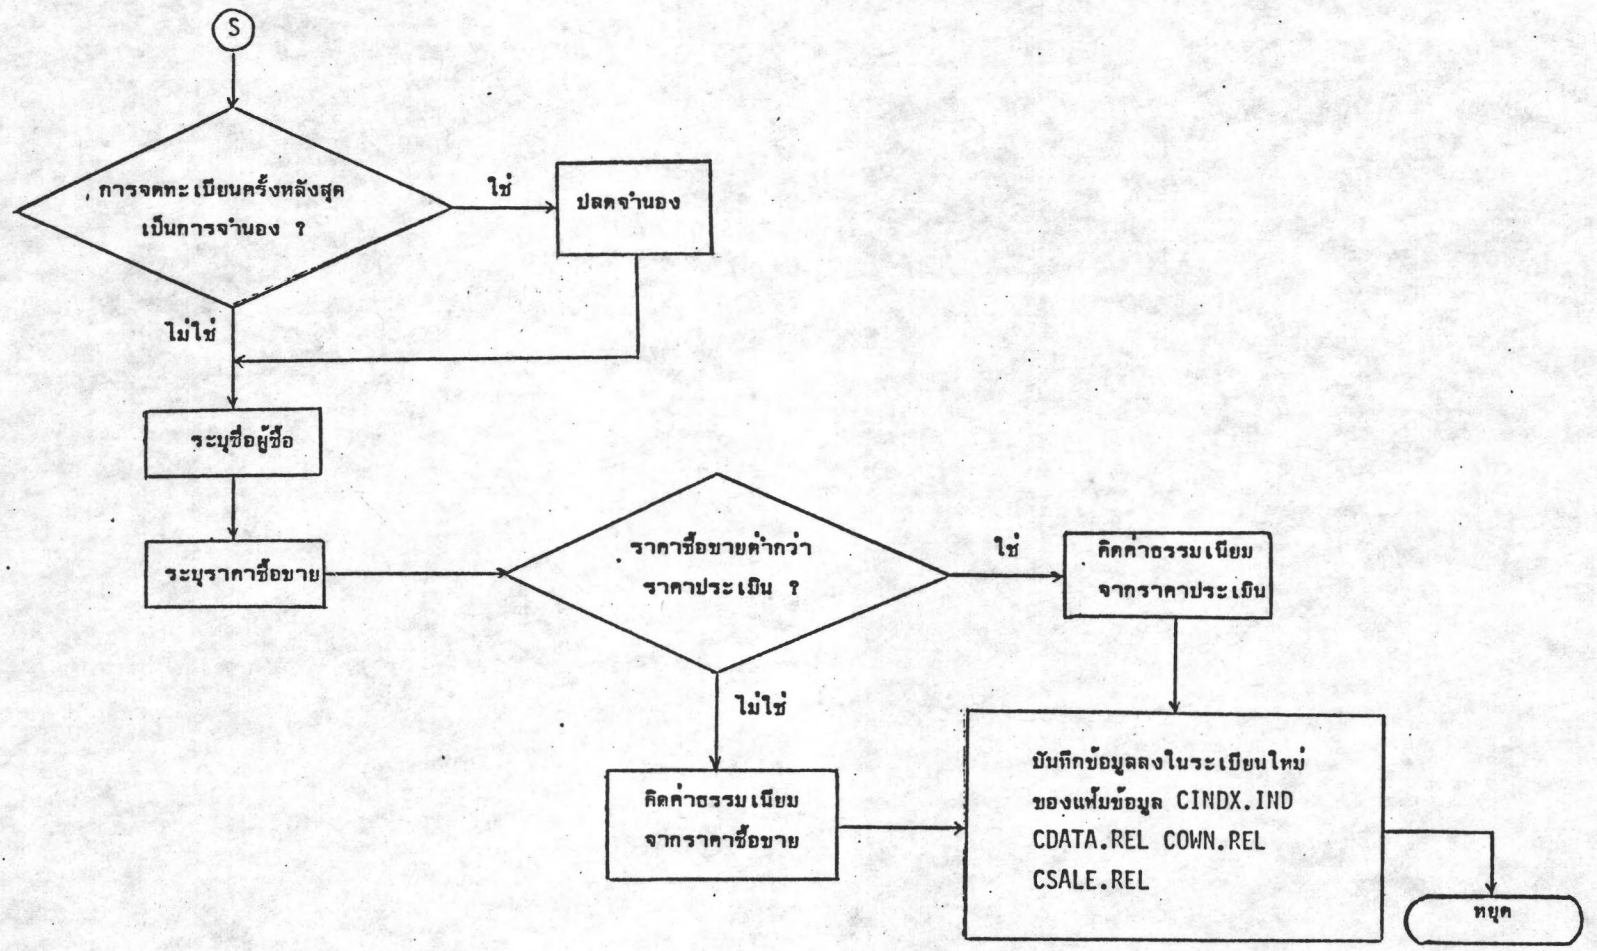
S

การจดทะเบียนครั้งหลังสุด เป็นการจำนอง ?

ใช่

ปลดจำนอง

ไม่ใช่

ระบุชื่อผู้ซื้อ

ระบุราคาซื้อขาย

ราคาซื้อขายต่ำกว่า ราคาประเมิน ?

ใช่

คิดค่าธรรมเนียม จากราคาประเมิน

ไม่ใช่

คิดค่าธรรมเนียม จากราคาซื้อขาย

บันทึกข้อมูลลงในระเบียนใหม่ ของแฟ้มข้อมูล CINDX.IND CDATA.REL COWN.REL CSALE.REL

หยุด